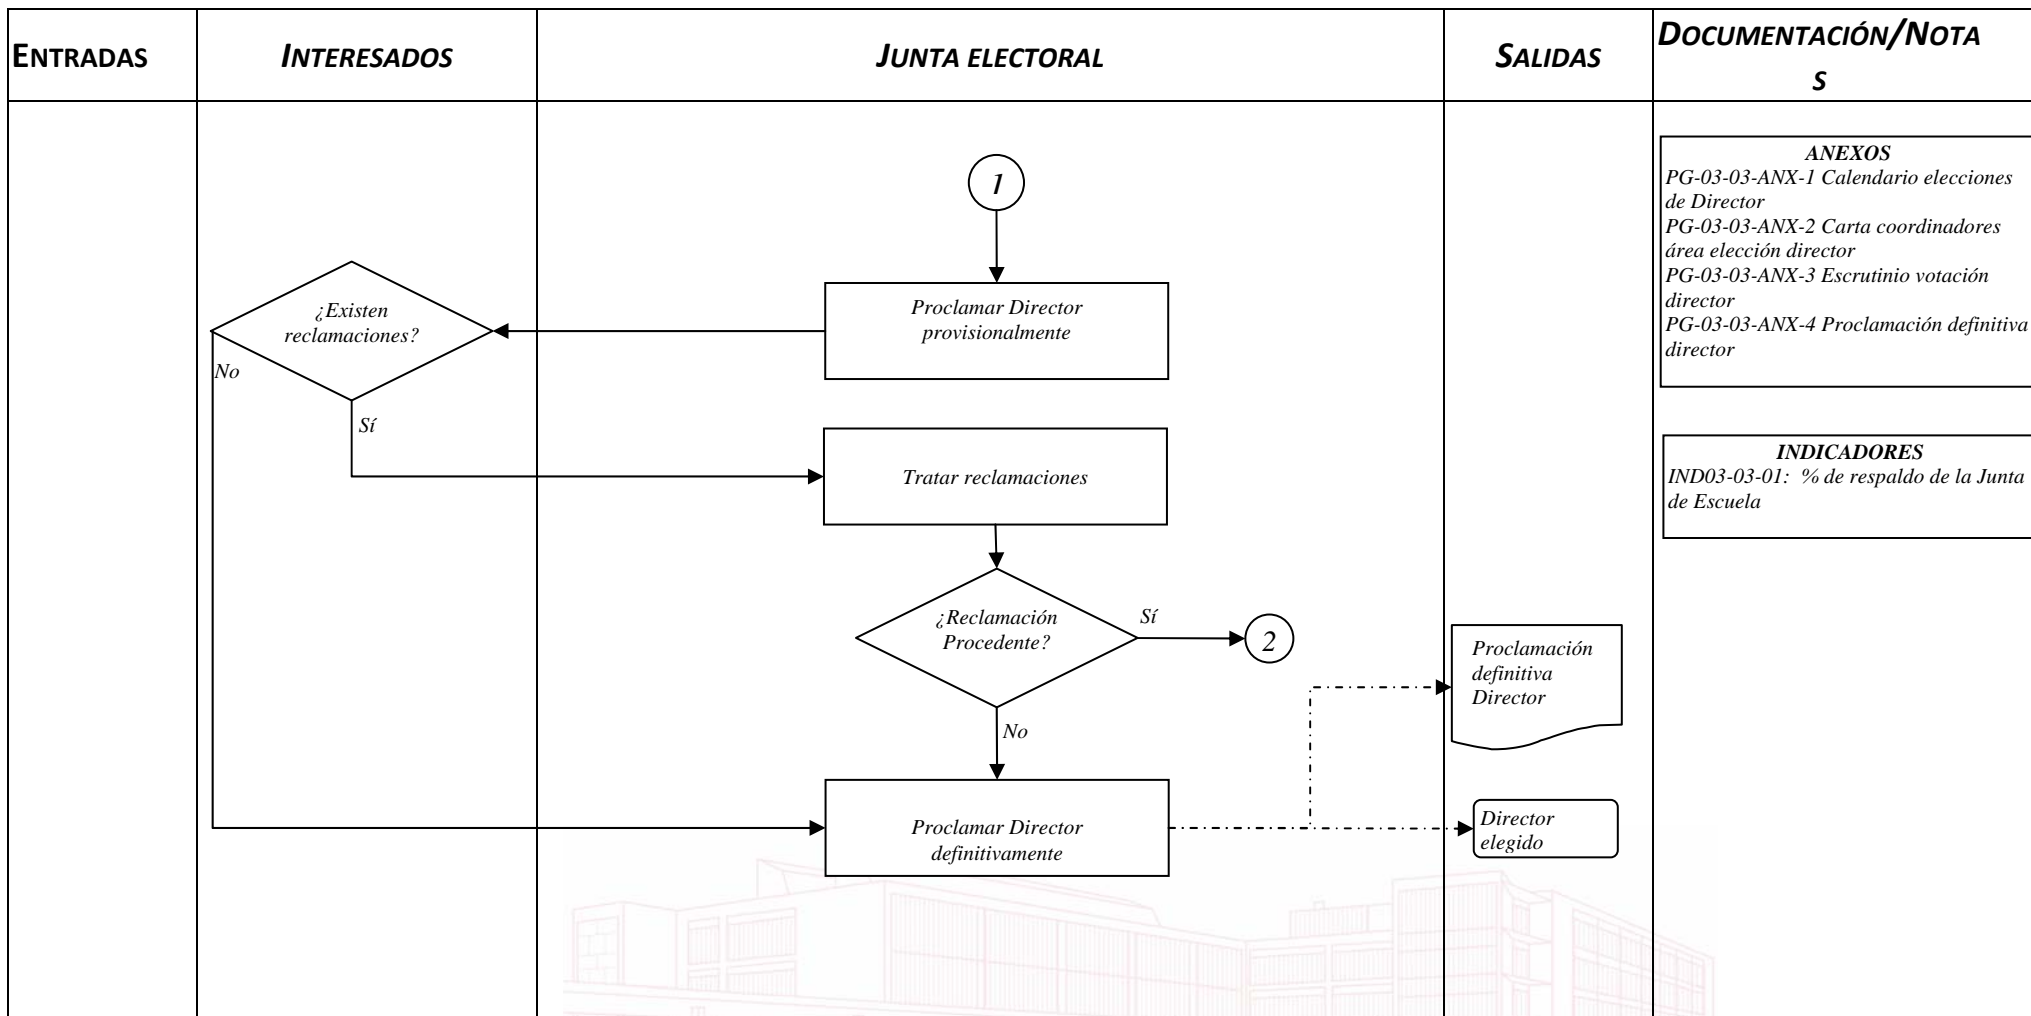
ENTRADAS

INTERESADOS

JUNTA ELECTORAL

SALIDAS

DOCUMENTACIÓN/NOTAS

1

Proclamar Director provisionalmente

¿Existen reclamaciones?

No

Sí

Tratar reclamaciones

¿Reclamación Procedente?

Sí

2

No

Proclamar Director definitivamente

Proclamación definitiva Director

Director elegido

ANEXOS
PG-03-03-ANX-1 Calendario elecciones de Director
PG-03-03-ANX-2 Carta coordinadores área elección director
PG-03-03-ANX-3 Escrutinio votación director
PG-03-03-ANX-4 Proclamación definitiva director

INDICADORES
IND03-03-01: % de respaldo de la Junta de Escuela